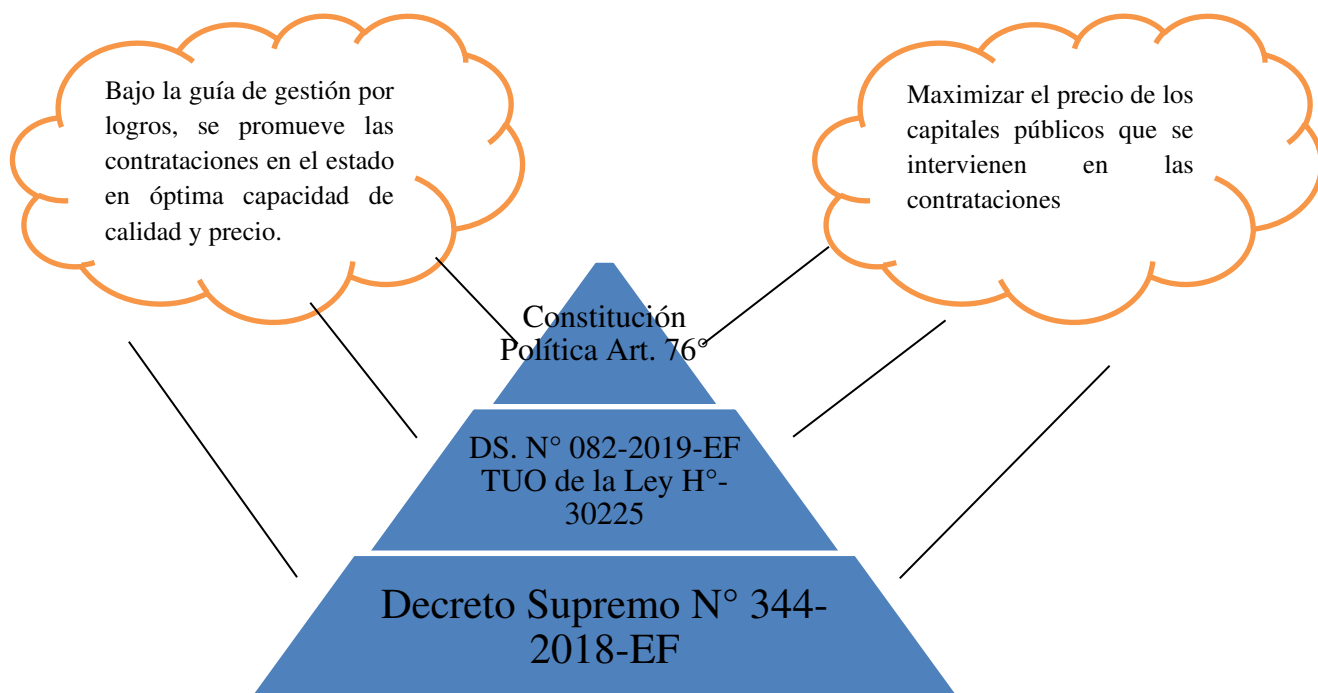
Bajo la guía de gestión por logros, se promueve las contrataciones en el estado en óptima capacidad de calidad y precio.

Maximizar el precio de los capitales públicos que se intervienen en las contrataciones

Constitución Política Art. 76°

DS. N° 082-2019-EF TUO de la Ley H°-30225

Decreto Supremo N° 344-2018-EF